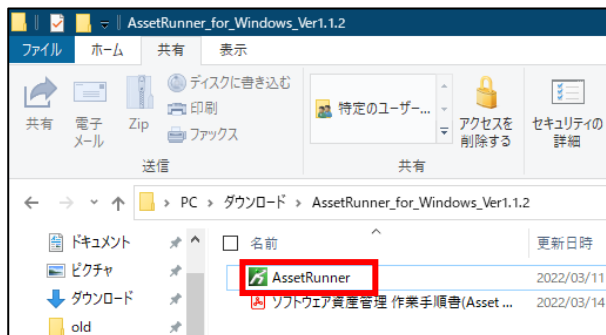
AssetRunner_for_Windows_Ver1.1.2

ファイル ホーム 共有 表示

共有 電子メール Zip ディスクに書き込む 印刷 ファックス

送信

特定のユーザー...

アクセスを削除する

セキュリティの詳細

共有

PC > ダウンロード > AssetRunner_for_Windows_Ver1.1.2

ドキュメント
ピクチャ
ダウンロード
old

名前
更新日時

AssetRunner 2022/03/11
ソフトウェア資産管理 作業手順書(Asset ... 2022/03/14